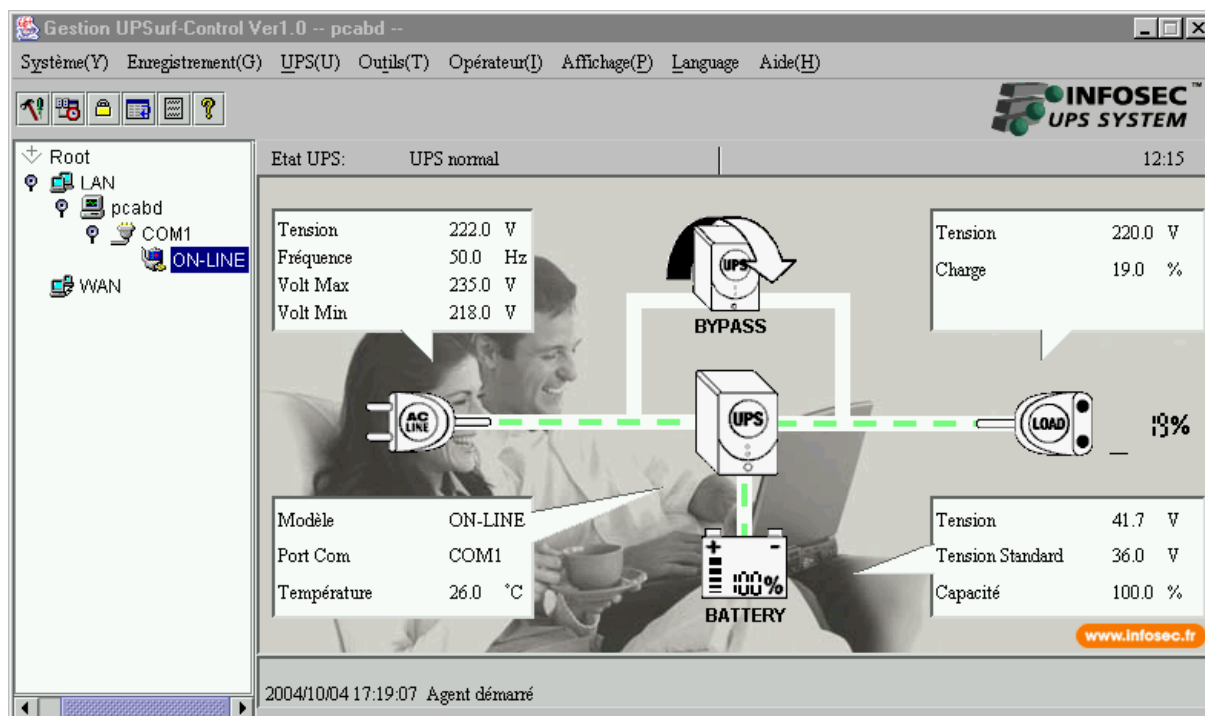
Gestion UPSurf-Control Ver1.0 -- pcabd --

Système(Y) Enregistrement(G) UPS(U) Outils(T) Opérateur(I) Affichage(P) Language Aide(H)

INFOSEC™
UPS SYSTEM

Root
LAN
pcabd
COM1
ON-LINE
WAN

Etat UPS: UPS normal 12:15

| Tension | 222.0 | V |
|---|---|---|
| Fréquence | 50.0 | Hz |
| Volt Max | 235.0 | V |
| Volt Min | 218.0 | V |

UPS
BYPASS

| Tension | 220.0 | V |
|---|---|---|
| Charge | 19.0 | % |

AC LINE
UPS
LOAD
19%

| Modèle | ON-LINE |
|---|---|
| Port Com | COM1 |
| Température | 26.0 °C |

+ -
100%
BATTERY

| Tension | 41.7 | V |
|---|---|---|
| Tension Standard | 36.0 | V |
| Capacité | 100.0 | % |

www.infosec.fr

2004/10/04 17:19:07 Agent démarré